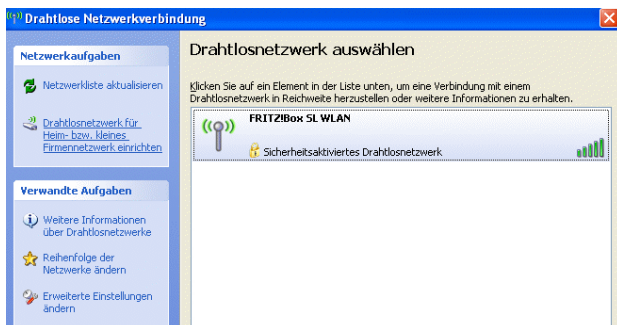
Drahtlose Netzwerkverbindung

Netzwerkaufgaben

Netzwerkliste aktualisieren

Drahtlosnetzwerk für Heim- bzw. kleines Firmennetzwerk einrichten

Verwandte Aufgaben

Weitere Informationen über Drahtlosnetzwerke

Reihenfolge der Netzwerke ändern

Erweiterte Einstellungen ändern

Drahtlosnetzwerk auswählen

Klicken Sie auf ein Element in der Liste unten, um eine Verbindung mit einem Drahtlosnetzwerk in Reichweite herzustellen oder weitere Informationen zu erhalten.

FRITZ!Box SL WLAN

Sicherheitsaktiviertes Drahtlosnetzwerk